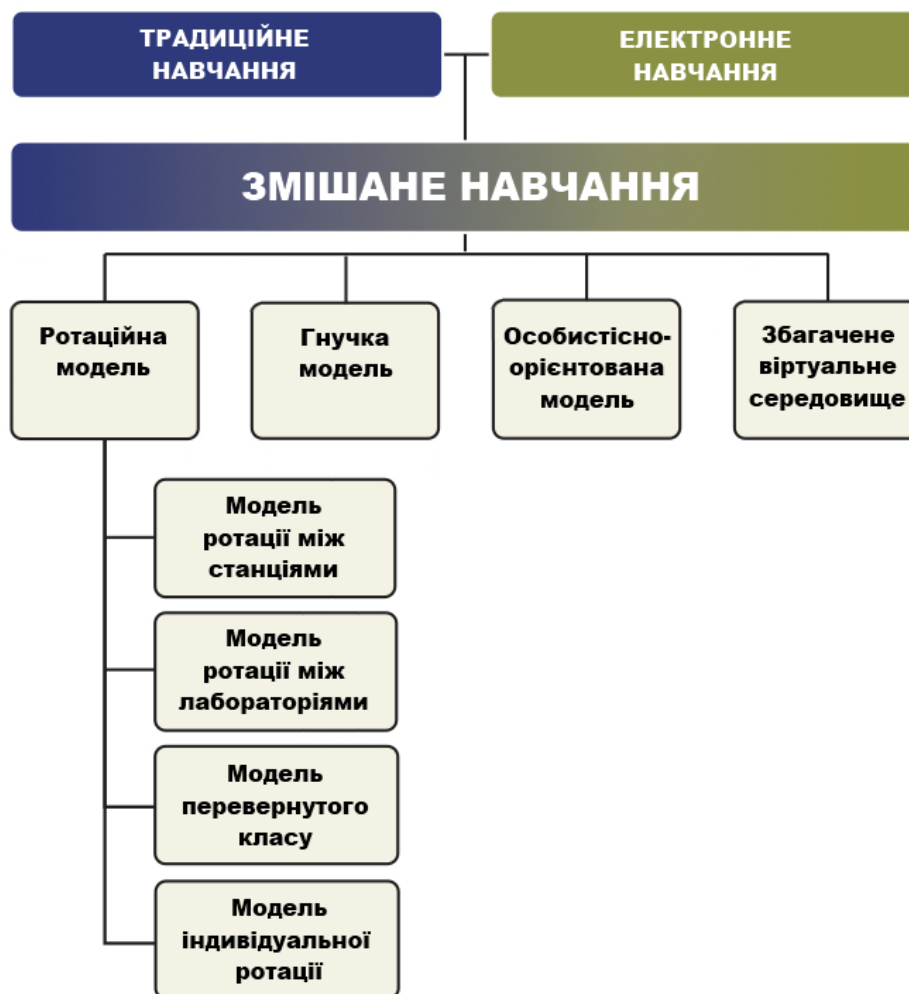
ТРАДИЦІЙНЕ НАВЧАННЯ

ЕЛЕКТРОННЕ НАВЧАННЯ

ЗМІШАНЕ НАВЧАННЯ

Ротаційна модель

Гнучка модель

Особистісно-орієнтована модель

Збагачене віртуальне середовище

Модель ротації між станціями

Модель ротації між лабораторіями

Модель перевернутого класу

Модель індивідуальної ротації